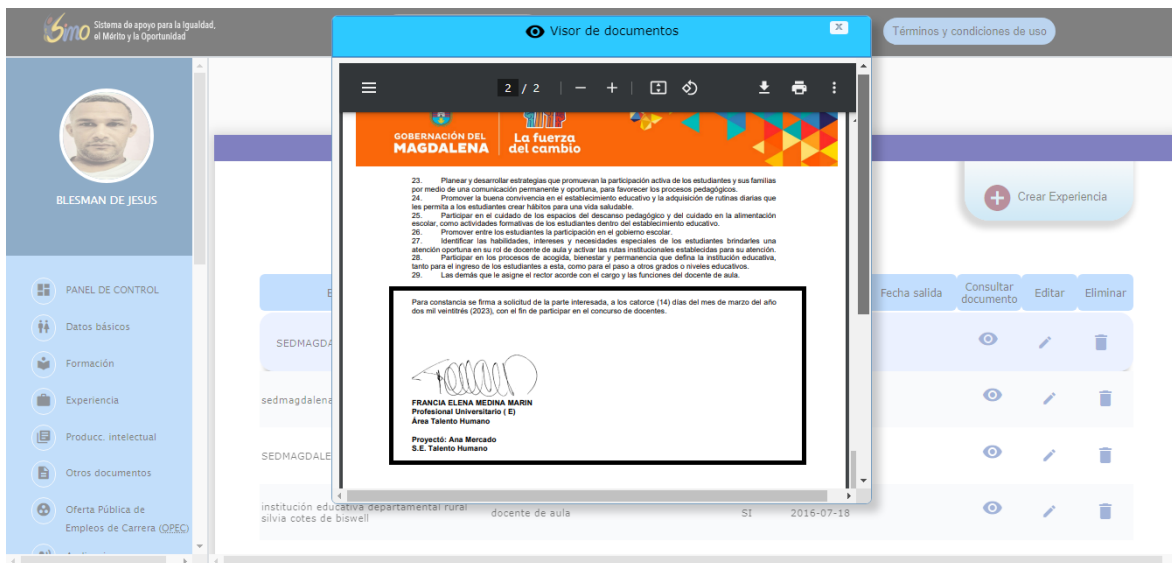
SIMO Sistema de apoyo para la Igualdad, el Mérito y la Oportunidad

Visor de documentos

Términos y condiciones de uso

BLESMAN DE JESUS

PANEL DE CONTROL
Datos básicos
Formación
Experiencia
Producc. intelectual
Otros documentos
Oferta Pública de Empleos de Carrera (OPEC)

2 / 2

GOBERNACIÓN DEL MAGDALENA | La fuerza del cambio

23. Planear y desarrollar estrategias que promuevan la participación activa de los estudiantes y sus familias por medio de una comunicación permanente y oportuna, para favorecer los procesos pedagógicos.
24. Promover la buena convivencia en el establecimiento educativo y la adquisición de rutinas diarias que les permita a los estudiantes crear hábitos para una vida saludable.
25. Participar en el cuidado de los espacios del descanso pedagógico y del cuidado en la alimentación escolar, como actividades formativas de los estudiantes dentro del establecimiento educativo.
26. Promover entre los estudiantes la participación en el gobierno escolar.
27. Identificar las habilidades, intereses y necesidades especiales de los estudiantes brindarles una atención oportuna en su rol de docente de aula y activar las rutas institucionales establecidas para su atención.
28. Participar en los procesos de acogida, bienestar y permanencia que defina la institución educativa, tanto para el ingreso de los estudiantes a esta, como para el paso a otros grados o niveles educativos.
29. Las demás que le asigne el rector acorde con el cargo y las funciones del docente de aula.

Para constancia se firma a solicitud de la parte interesada, a los catorce (14) días del mes de marzo del año dos mil veintitrés (2023), con el fin de participar en el concurso de docentes.

FRANCIA ELENA MEDINA MARIN
Profesional Universitario ( E)
Área Talento Humano

Proyectó: Ana Mercado
S.E. Talento Humano

Crear Experiencia

| E | Fecha salida | Consultar documento | Editar | Eliminar |
|---|---|---|---|---|
| SEDMAGDA | | | | |
| sedmagdalena | | | | |
| SEDMAGDALE | | | | |
| institución educativa departamental rural silvia cotes de biswell docente de aula SI 2016-07-18 | | | | |